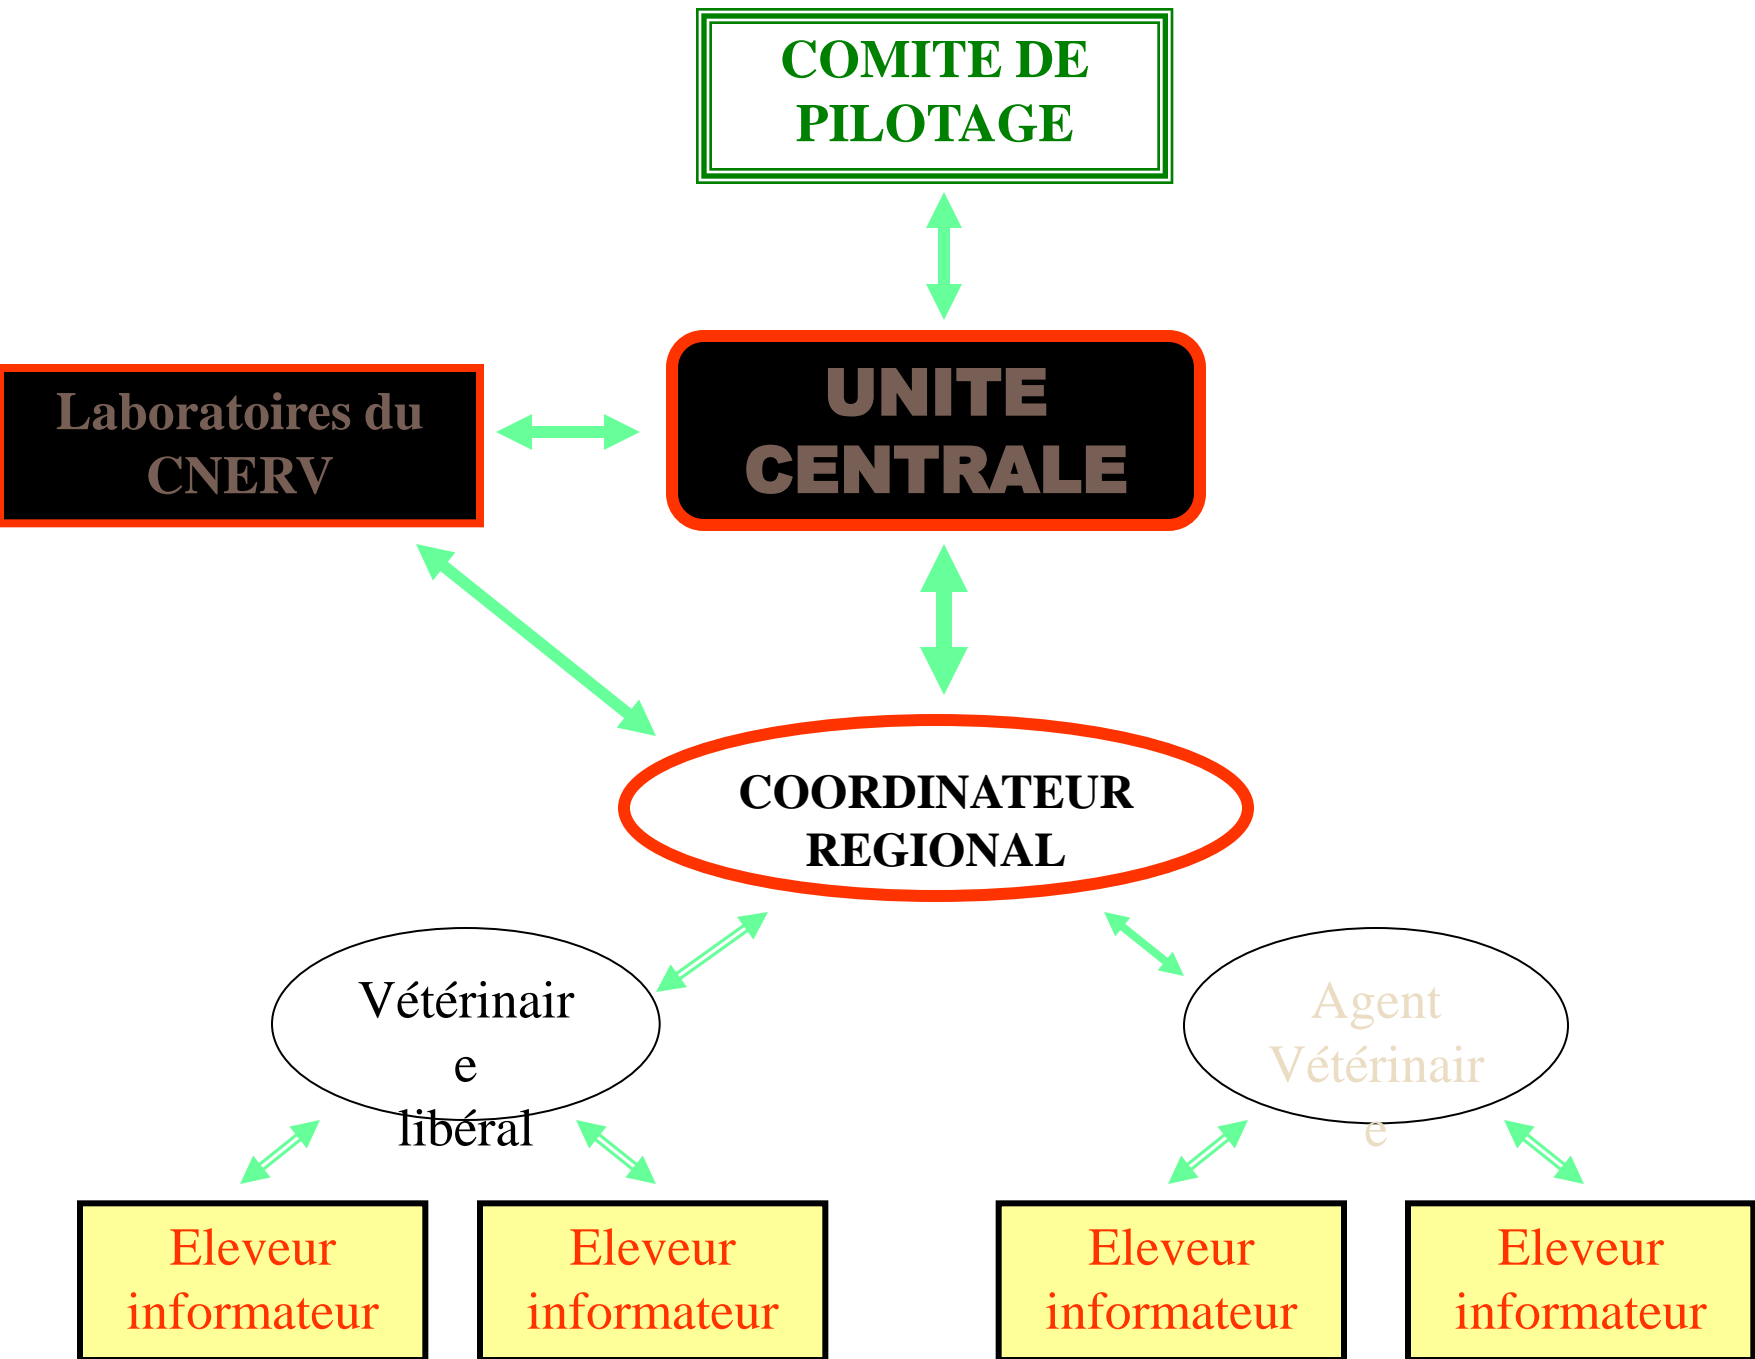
COMITE DE PILOTAGE

Laboratoires du CNERV

UNITE CENTRALE

COORDINATEUR REGIONAL

Vétérinaire libéral

Agent Vétérinaire

Eleveur informateur

Eleveur informateur

Eleveur informateur

Eleveur informateur